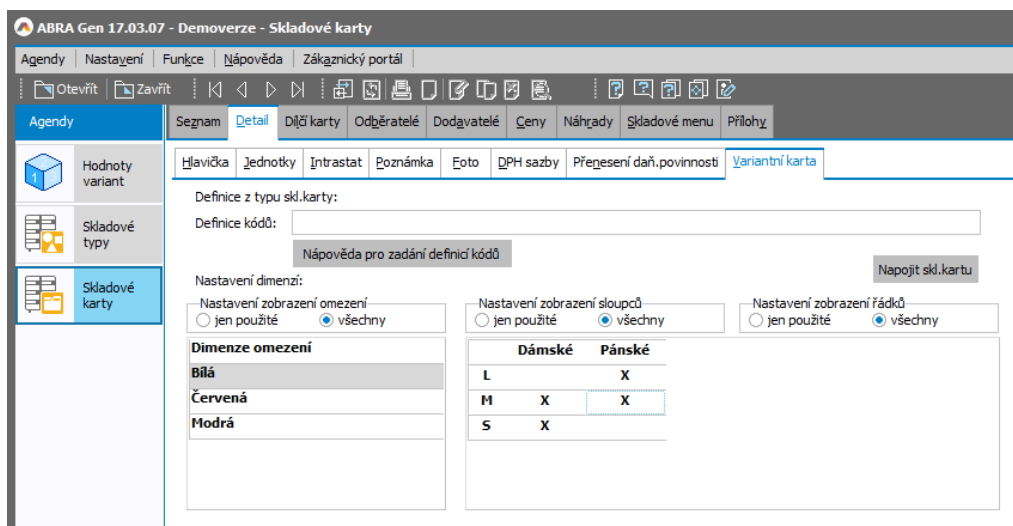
ABRA Gen 17.03.07 - Demoverze - Skladové karty

Agendy | Nastavení | Funkce | Nápověda | Zákaznický portál

Otevřít | Zavřít

Agendy

Hodnoty variant

Skladové typy

Skladové karty

Seznam | Detail | Dílčí karty | Odběratelé | Dodavatelé | Ceny | Náhrady | Skladové menu | Přílohy

Hlavička | Jednotky | Intrastat | Poznámka | Foto | DPH sazby | Přenesení daň.povinnosti | Variantní karta

Definice z typu skl.karty:

Definice kódů:

Nápověda pro zadání definicí kódů

Napojit skl.kartu

Nastavení dimenzí:

Nastavení zobrazení omezení
jen použité
všechny

Nastavení zobrazení sloupců
jen použité
všechny

Nastavení zobrazení řádků
jen použité
všechny

| Dimenze omezení |
|---|
| Bílá |
| Červená |
| Modrá |

| | Dámské | Pánské |
|---|---|---|
| L | | X |
| M | X | X |
| S | X | |